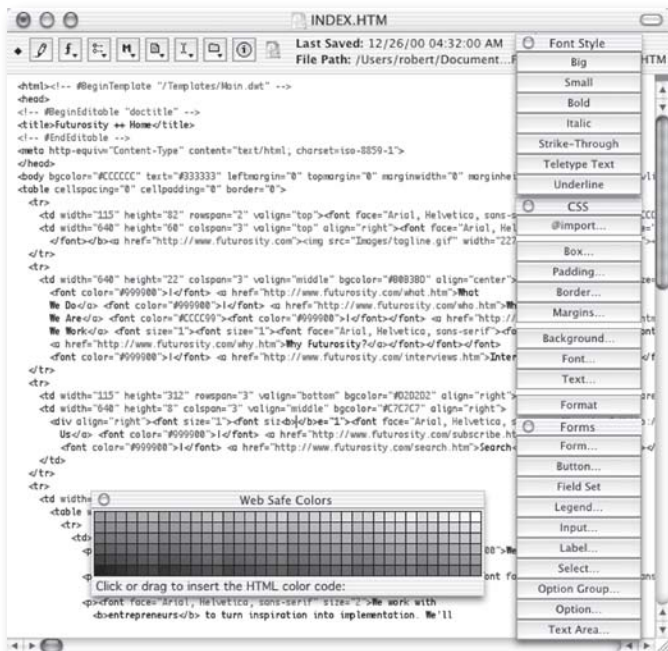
INDEX.HTM

Last Saved: 12/26/00 04:32:00 AM
File Path: /Users/robert/Document...F

HTM

Font Style
Big
Small
Bold
Italic
Strike-Through
Teletype Text
Underline

CSS
@import...
Box...
Padding...
Border...
Margins...
Background...
Font...
Text...
Format

Forms
Form...
Button...
Field Set
Legend...
Input...
Label...
Select...
Option Group...
Option...
Text Area...

<html><!-- #BeginTemplate "/Templates/Main.dwt" -->
<head>
<!-- #BeginEditable "doctitle" -->
<title>Futurosity ++ Home</title>
<!-- #EndEditable -->
<meta http-equiv="Content-Type" content="text/html; charset=iso-8859-1">
</head>
<body bgcolor="#CCCCCC" text="#333333" leftmargin="0" topmargin="0" marginwidth="0" marginhe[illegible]
<table cellspacing="0" cellpadding="0" border="0">
<tr>
<td width="115" height="82" rowspan="2" valign="top"><font face="Arial, Helvetica, sans-s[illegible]
<td width="640" height="60" colspan="3" valign="top" align="right"><font face="Arial, Hel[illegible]
</font></b><a href="http://www.futurosity.com"><img src="Images/tagline.gif" width="227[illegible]
</tr>
<tr>
<td width="640" height="22" colspan="3" valign="middle" bgcolor="#0083BD" align="center">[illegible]
<font color="#999900">|</font> <a href="http://www.futurosity.com/what.htm">What
We Do</a> <font color="#999900">|</font> <a href="http://www.futurosity.com/who.htm">Wh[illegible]
We Are</a> <font color="#CCCC99"><font color="#999900">|</font></font> <a href="http://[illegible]
We Work</a> <font size="1"><font size="1"><font face="Arial, Helvetica, sans-serif"><fo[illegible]
<a href="http://www.futurosity.com/why.htm">Why Futurosity?</a></font></font>
<font color="#999900">|</font> <a href="http://www.futurosity.com/interviews.htm">Inter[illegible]
</tr>
<tr>
<td width="115" height="312" rowspan="3" valign="bottom" bgcolor="#02D2D2" align="right">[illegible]
<td width="640" height="8" colspan="3" valign="middle" bgcolor="#C7C7C7" align="right">
<div align="right"><font size="1"><font size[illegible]"1"><font face="Arial, Helvetica, s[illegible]
Us</a> <font color="#999900">|</font> <a href="http://www.futurosity.com/subscribe.ht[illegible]
<font color="#999900">|</font> <a href="http://www.futurosity.com/search.htm">Search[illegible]
</td>
</tr>
<tr>
<td width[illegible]
<table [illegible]
<tr>
<td>
<p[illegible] 08">We
<p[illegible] ont fa
<p><font face="Arial, Helvetica, sans-serif" size="2">We work with
<b>entrepreneurs</b> to turn inspiration into implementation. We'll

Web Safe Colors
Click or drag to insert the HTML color code: